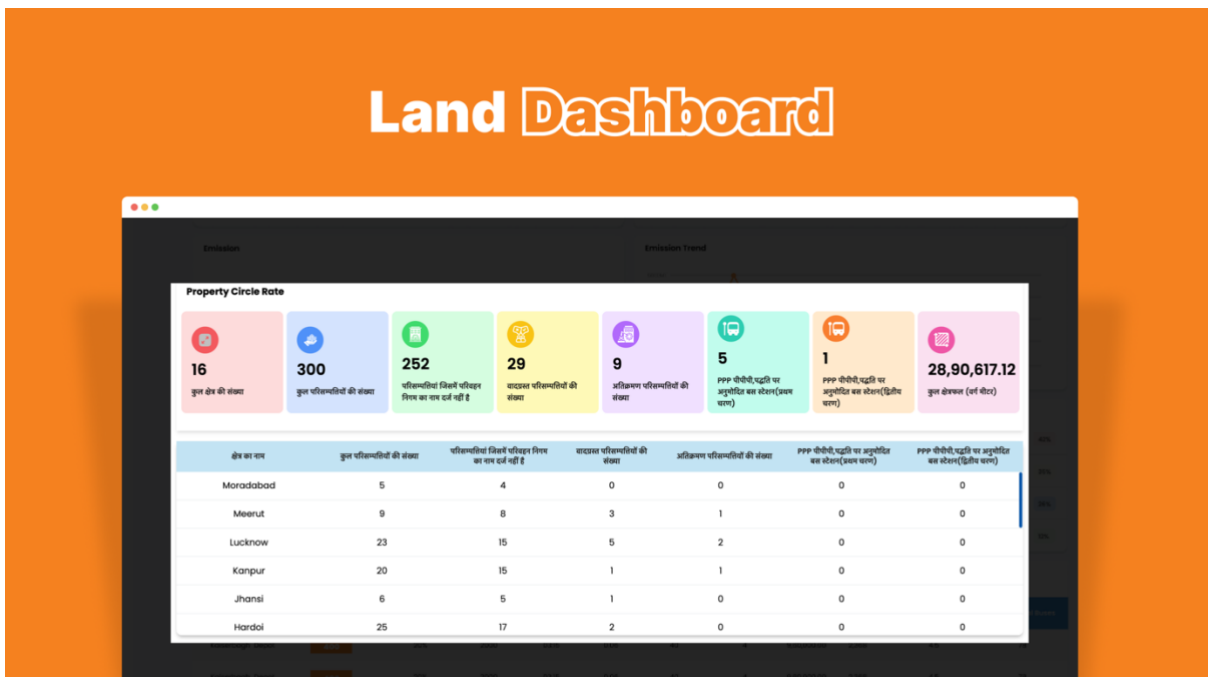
Land Dashboard

Emission

Emission Trend

Property Circle Rate

16
कुल क्षेत्र की संख्या

300
कुल परिसम्पत्तियों की संख्या

252
परिसम्पत्तियां जिसमें परिवहन निगम का नाम दर्ज नहीं है

29
वादग्रस्त परिसम्पत्तियों की संख्या

9
अतिक्रमण परिसम्पत्तियों की संख्या

5
PPP पीपीपी,पद्धति पर अनुमोदित बस स्टेशन(प्रथम चरण)

1
PPP पीपीपी,पद्धति पर अनुमोदित बस स्टेशन(द्वितीय चरण)

28,90,617.12
कुल क्षेत्रफल (वर्ग मीटर)

| क्षेत्र का नाम | कुल परिसम्पत्तियों की संख्या | परिसम्पत्तियां जिसमें परिवहन निगम का नाम दर्ज नहीं है | वादग्रस्त परिसम्पत्तियों की संख्या | अतिक्रमण परिसम्पत्तियों की संख्या | PPP पीपीपी,पद्धति पर अनुमोदित बस स्टेशन(प्रथम चरण) | PPP पीपीपी,पद्धति पर अनुमोदित बस स्टेशन(द्वितीय चरण) |
|---|---|---|---|---|---|---|
| Moradabad | 5 | 4 | 0 | 0 | 0 | 0 |
| Meerut | 9 | 8 | 3 | 1 | 0 | 0 |
| Lucknow | 23 | 15 | 5 | 2 | 0 | 0 |
| Kanpur | 20 | 15 | 1 | 1 | 0 | 0 |
| Jhansi | 6 | 5 | 1 | 0 | 0 | 0 |
| Hardoi | 25 | 17 | 2 | 0 | 0 | 0 |